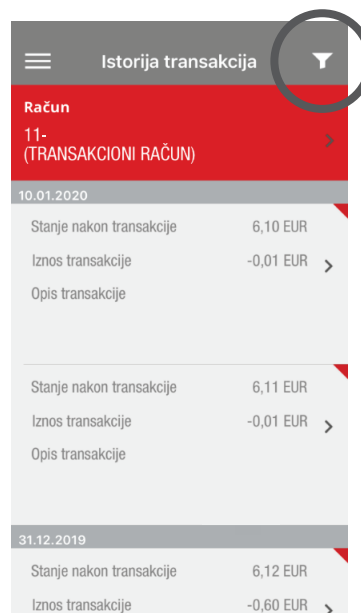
Istorija transakcija

Račun
11-
(TRANSAKCIONI RAČUN)

10.01.2020

Stanje nakon transakcije 6,10 EUR
Iznos transakcije -0,01 EUR
Opis transakcije

Stanje nakon transakcije 6,11 EUR
Iznos transakcije -0,01 EUR
Opis transakcije

31.12.2019

Stanje nakon transakcije 6,12 EUR
Iznos transakcije -0,60 EUR